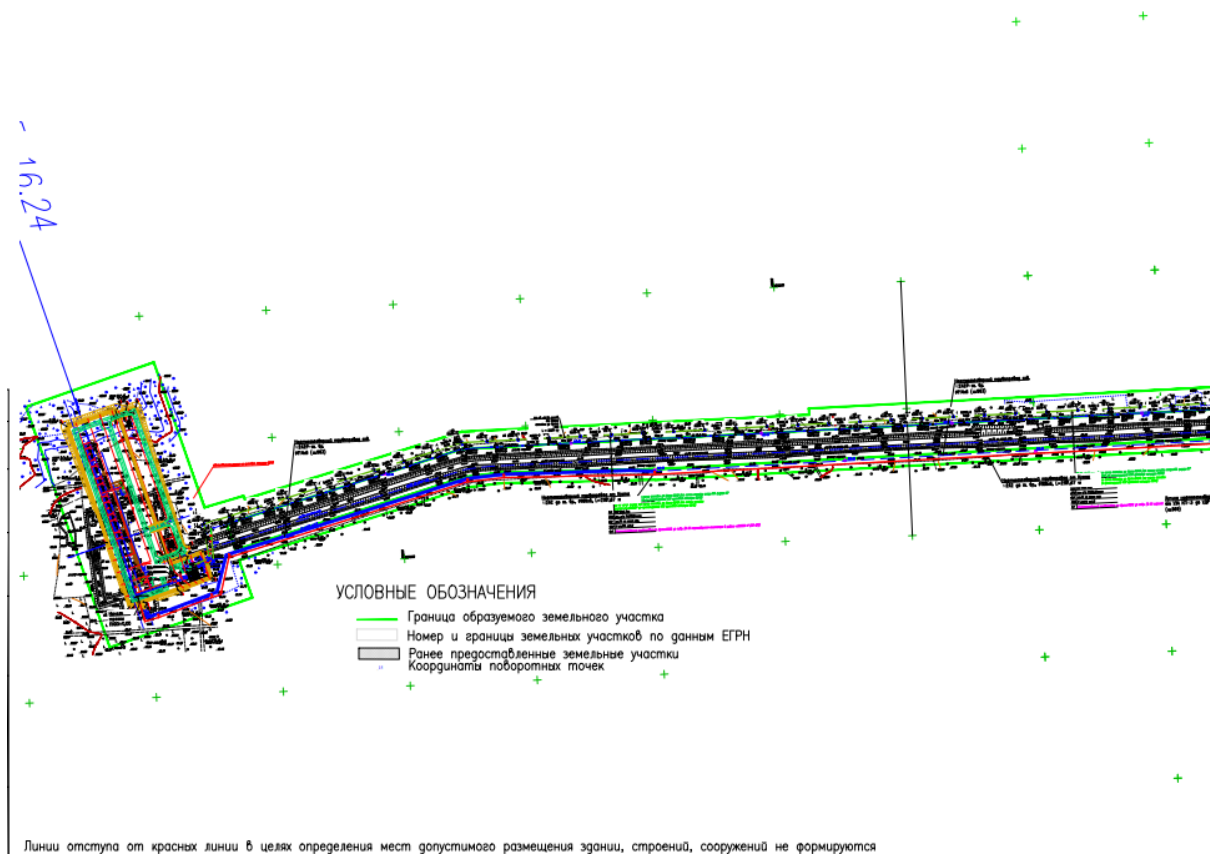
16.24

УСЛОВНЫЕ ОБОЗНАЧЕНИЯ
Граница образуемого земельного участка
Номер и границы земельных участков по данным ЕГРН
Ранее предоставленные земельные участки
Координаты поворотных точек

Линии отступа от красных линий в целях определения мест допустимого размещения зданий, строений, сооружений не формируются